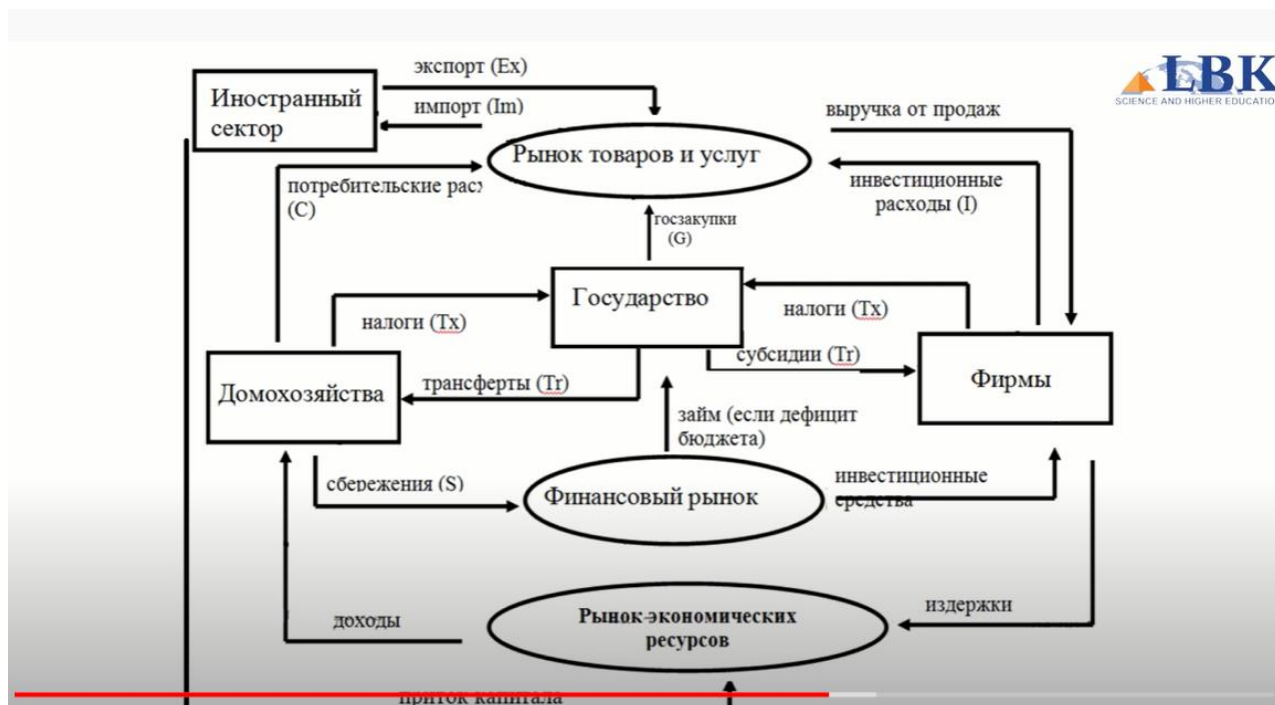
LBK
SCIENCE AND HIGHER EDUCATIO

Иностранный сектор

экспорт (Ex)

импорт (Im)

выручка от продаж

Рынок товаров и услуг

потребительские рас
(C)

инвестиционные расходы (I)

госзакупки (G)

Государство

налоги (Tx)

налоги (Tx)

субсидии (Tr)

Домохозяйства

трансферты (Tr)

Фирмы

займ (если дефицит бюджета)

сбережения (S)

Финансовый рынок

инвестиционные средства

издержки

доходы

Рынок экономических ресурсов

приток капитала